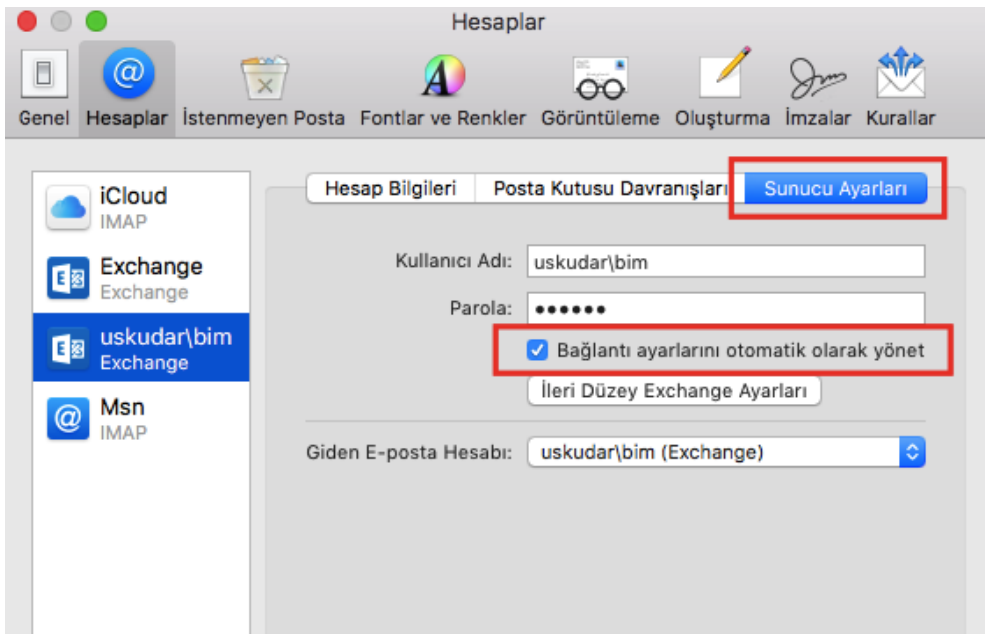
Hesaplar

Genel Hesaplar İstenmeyen Posta Fontlar ve Renkler Görüntüleme Oluşturma İmzalar Kurallar

iCloud
IMAP

Exchange
Exchange

uskudar\bim
Exchange

Msn
IMAP

Hesap Bilgileri | Posta Kutusu Davranışları | Sunucu Ayarları

Kullanıcı Adı: uskudar\bim

Parola: ••••••

Bağlantı ayarlarını otomatik olarak yönet

İleri Düzey Exchange Ayarları

Giden E-posta Hesabı: uskudar\bim (Exchange)